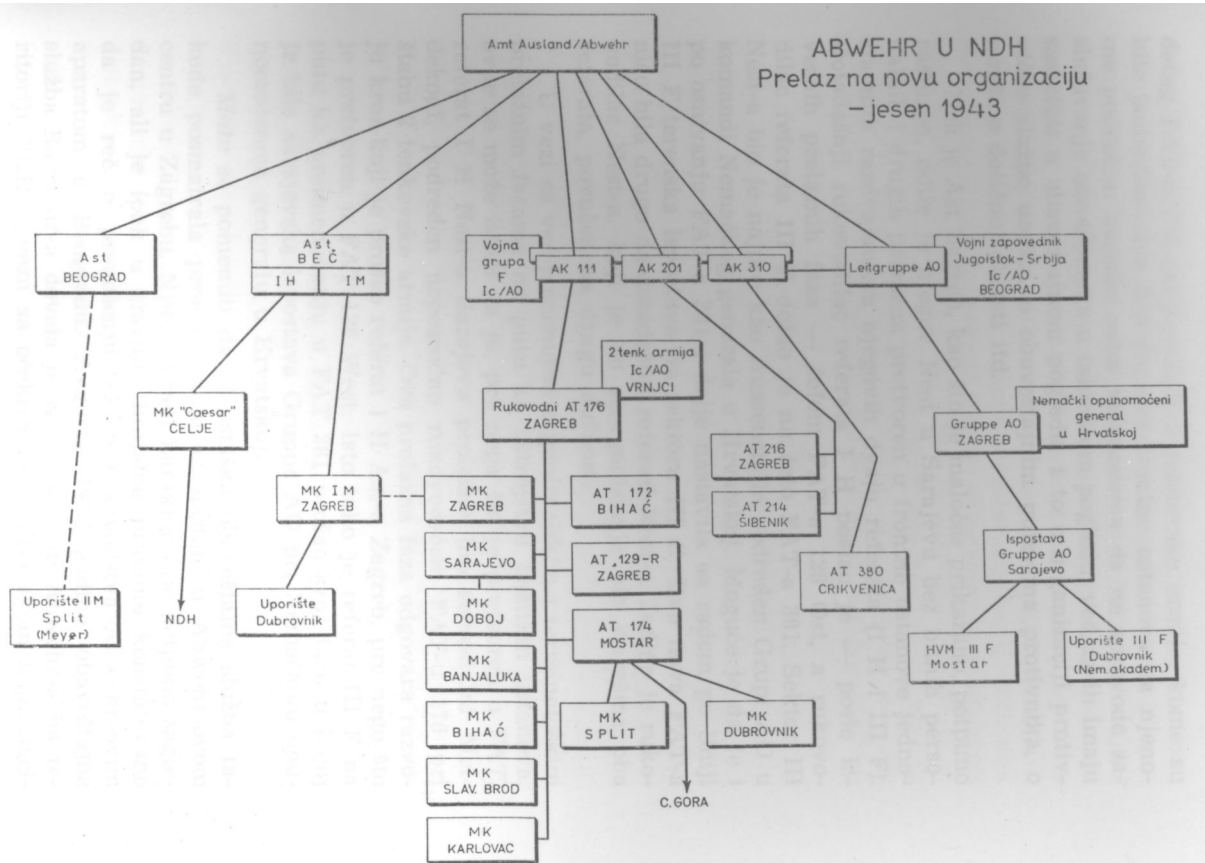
Amt Ausland/Abwehr

ABWEHR U NDH
Prelaz na novu organizaciju
– jesen 1943

Ast
BEOGRAD

Ast
BEČ
I H
I M

Vojna grupa F Ic/AO

AK 111

AK 201

AK 310

Leitgruppe AO

Vojni zapovednik Jugoistok-Srbija Ic/AO BEOGRAD

MK "Caesar" CELJE

2 tenk armija Ic/AO VRNJCI

Rukovodni AT 176 ZAGREB

Nemački opunomoćeni general u Hrvatskoj

Gruppe AO ZAGREB

AT 216 ZAGREB

AT 214 ŠIBENIK

MK I M ZAGREB

MK ZAGREB

AT 172 BIHAĆ

MK SARAJEVO

AT 129-R ZAGREB

AT 380 CRIKVENIČA

Ispostava Gruppe AO Sarajevo

MK DOBOJ

AT 174 MOSTAR

Uporište II M Split (Meyer)

NDH

Uporište Dubrovnik

MK BANJALUKA

HVM III F Mostar

Uporište III F Dubrovnik (Nem. akadem.)

MK BIHAĆ

MK SPLIT

MK DUBROVNIK

MK SLAV. BROD

C. GORA

MK KARLOVAC